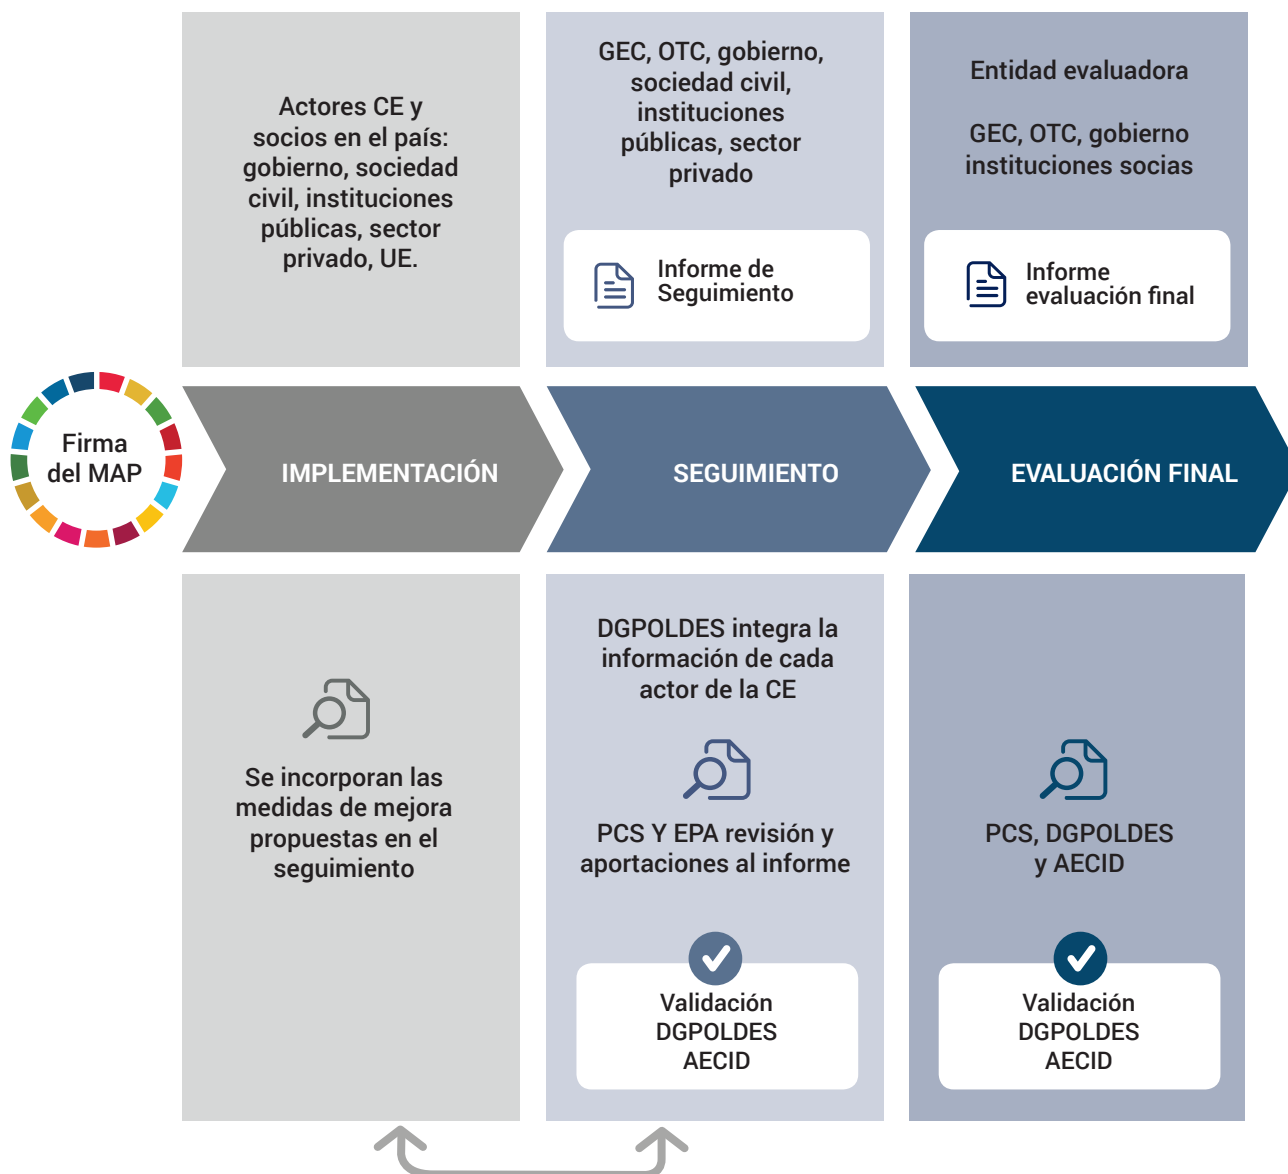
Actores CE y socios en el país: gobierno, sociedad civil, instituciones públicas, sector privado, UE.

GEC, OTC, gobierno, sociedad civil, instituciones públicas, sector privado

Informe de Seguimiento

Entidad evaluadora

GEC, OTC, gobierno instituciones socias

Informe evaluación final

Firma del MAP

IMPLEMENTACIÓN

SEGUIMIENTO

EVALUACIÓN FINAL

Se incorporan las medidas de mejora propuestas en el seguimiento

DGPOLDES integra la información de cada actor de la CE

PCS Y EPA revisión y aportaciones al informe

Validación DGPOLDES AECID

PCS, DGPOLDES y AECID

Validación DGPOLDES AECID